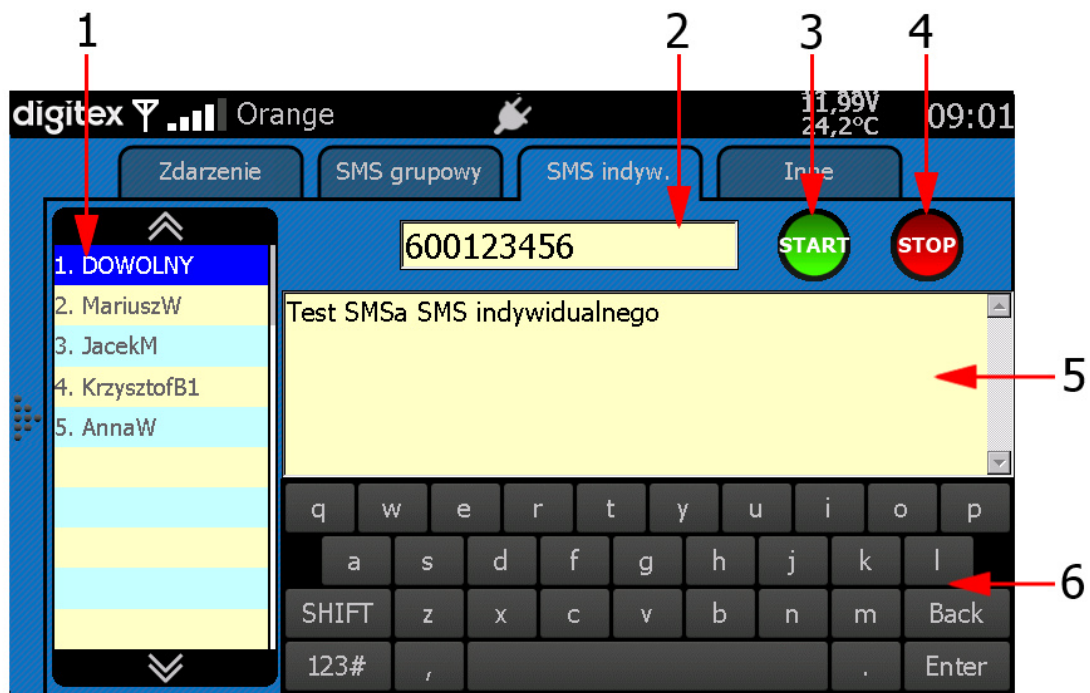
1
2
3
4

digitex Orange 11,99V 24,2°C 09:01

Zdarzenie
SMS grupowy
SMS indyw.
Inne

1. DOWOLNY
2. MariuszW
3. JacekM
4. KrzysztofB1
5. AnnaW

600123456

START
STOP

Test SMSa SMS indywidualnego

5

q w e r t y u i o p
a s d f g h j k l
SHIFT z x c v b n m Back
123# , . Enter

6